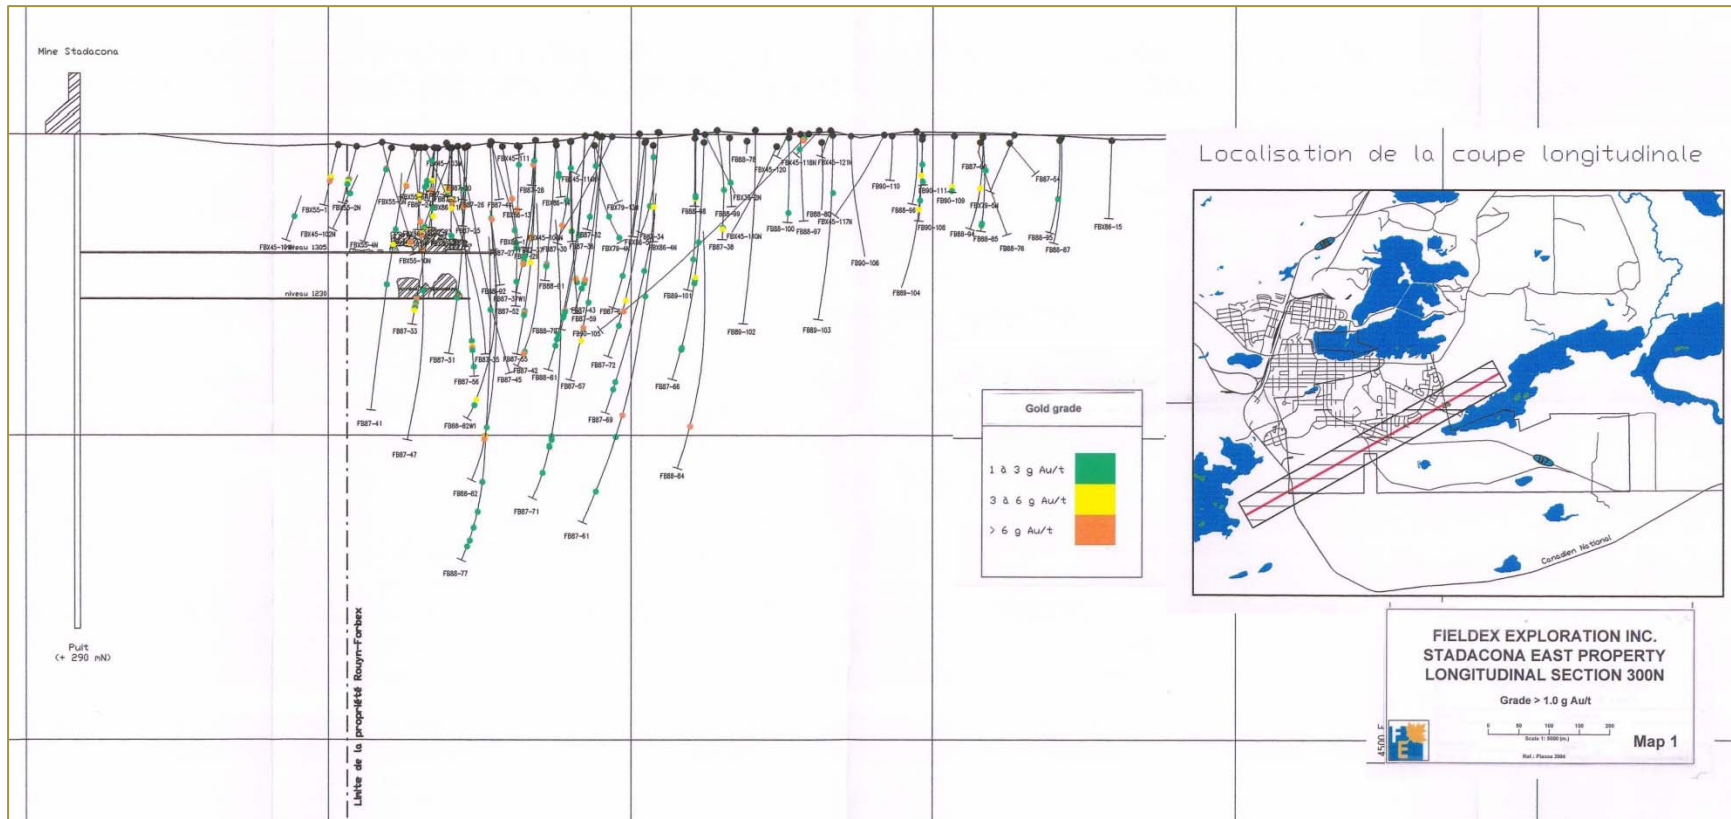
Mine Stadacona

Localisation de la coupe longitudinale

FBX45-111
FBX45-112N
FBX45-116N
FB88-78
FBX45-118N
FBX45-120
FBX45-121N
FB87-54
FB87-64
FB90-110
FB90-111
FB90-109
FBX78-5N
FB88-66
FB90-108
FB88-94
FB88-85
FB88-79
FB88-95
FB88-87
FBX86-15
FBX55-7
FBX55-2N
FBX45-102N
FBX45-10
Niveau 1305
FBX55-4N
FBX55-10N
niveau 1230
FB87-33
FB87-31
FB87-41
FB87-47
FB88-82W1
FB88-62
FB88-77
FB87-71
FB87-61
FB87-56
FB87-45
FB87-42
FB88-81
FB87-57
FB87-72
FB87-69
FB87-66
FB88-84
FB88-101
FB89-102
FB89-103
FB90-106
FB89-104
FB88-100
FB88-97
FBX45-117N
FBX45-114N
FB87-38
FB88-48
FB88-99
FBX79-13N
FB87-25
FB87-28
FB87-13
FB87-32
FB87-39
FB87-43
FB87-59
FB87-105
FB87-52
FB87-37W1
FB87-35
FB87-55
FB88-76

Gold grade
1 à 3 g Au/t
3 à 6 g Au/t
> 6 g Au/t

Canadien National

Puit
(+ 290 mN)

Limite de la propriété Rouyn-Forbex

4500 E

FIELDEX EXPLORATION INC.
STADACONA EAST PROPERTY
LONGITUDINAL SECTION 300N

Grade > 1.0 g Au/t

0 50 100 150 200
Scale 1: 5000 (m)
Réf.: Plassa 2004

Map 1